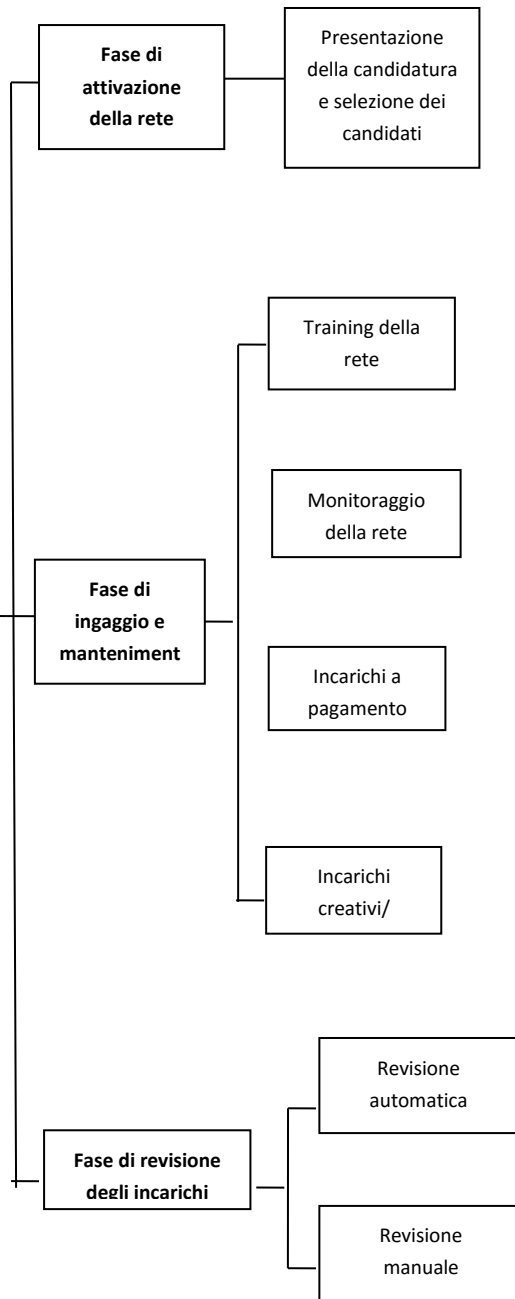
Fase di attivazione della rete

Presentazione della candidatura e selezione dei candidati

Training della rete

Monitoraggio della rete

Fase di ingaggio e manteniment

Incarichi a pagamento

Incarichi creativi/

Revisione automatica

Fase di revisione degli incarichi

Revisione manuale